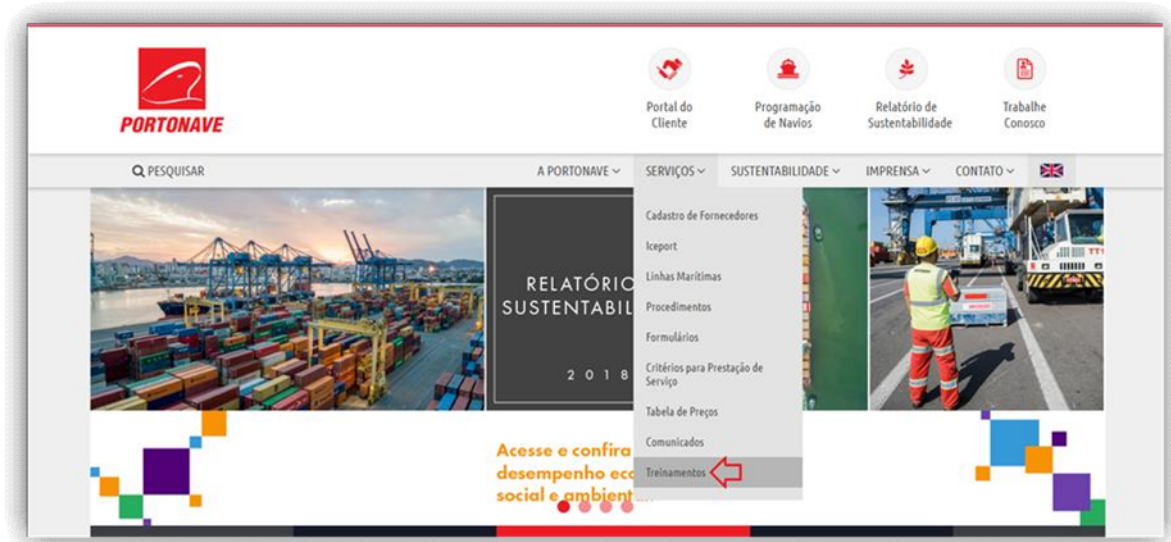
PORTONAVE

Portal do Cliente

Programação de Navios

Relatório de Sustentabilidade

Trabalhe Conosco

PESQUISAR

A PORTONAVE

SERVIÇOS

SUSTENTABILIDADE

IMPRENSA

CONTATO

Cadastro de Fornecedores

Iceport

Linhas Marítimas

Procedimentos

Formulários

Critérios para Prestação de Serviço

Tabela de Preços

Comunicados

Treinamentos

RELATÓRIO SUSTENTABIL

2018

Acesse e confira desempenho eco social e ambient